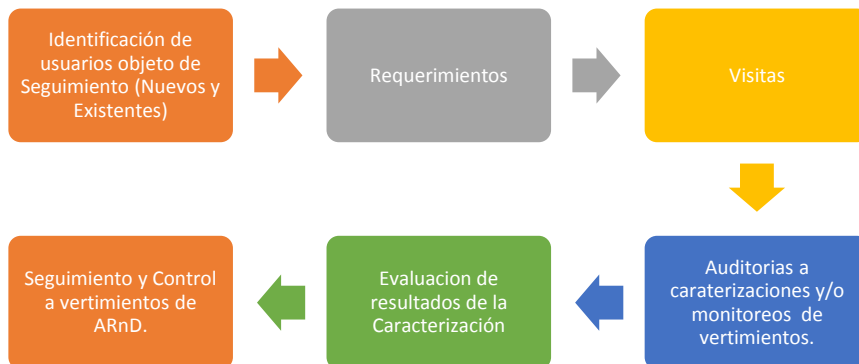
Identificación de usuarios objeto de Seguimiento (Nuevos y Existentes)

Requerimientos

Visitas

Auditorias a caraterizaciones y/o monitoreos de vertimientos.

Evaluacion de resultados de la Caracterización

Seguimiento y Control a vertimientos de ARnD.